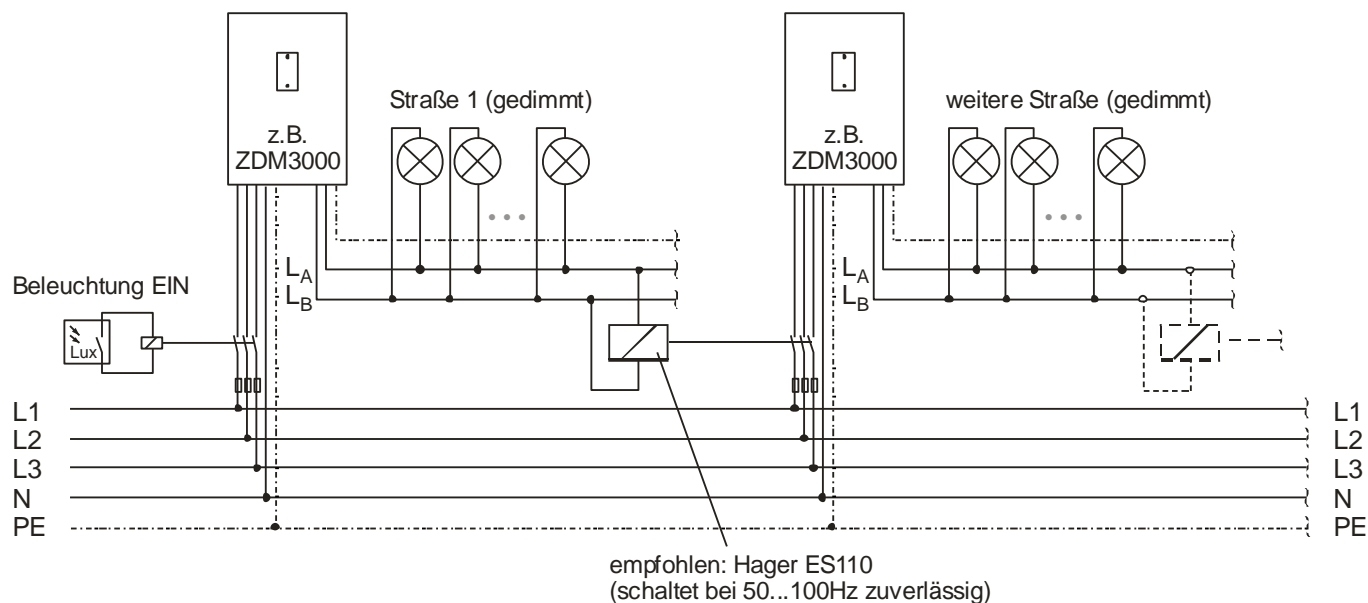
z.B.
ZDM3000

Straße 1 (gedimmt)

z.B.
ZDM3000

weitere Straße (gedimmt)

$L_A$
$L_B$

$L_A$
$L_B$

Beleuchtung EIN

Lux

L1
L2
L3
N
PE

L1
L2
L3
N
PE

empfohlen: Hager ES110
(schaltet bei 50...100Hz zuverlässig)